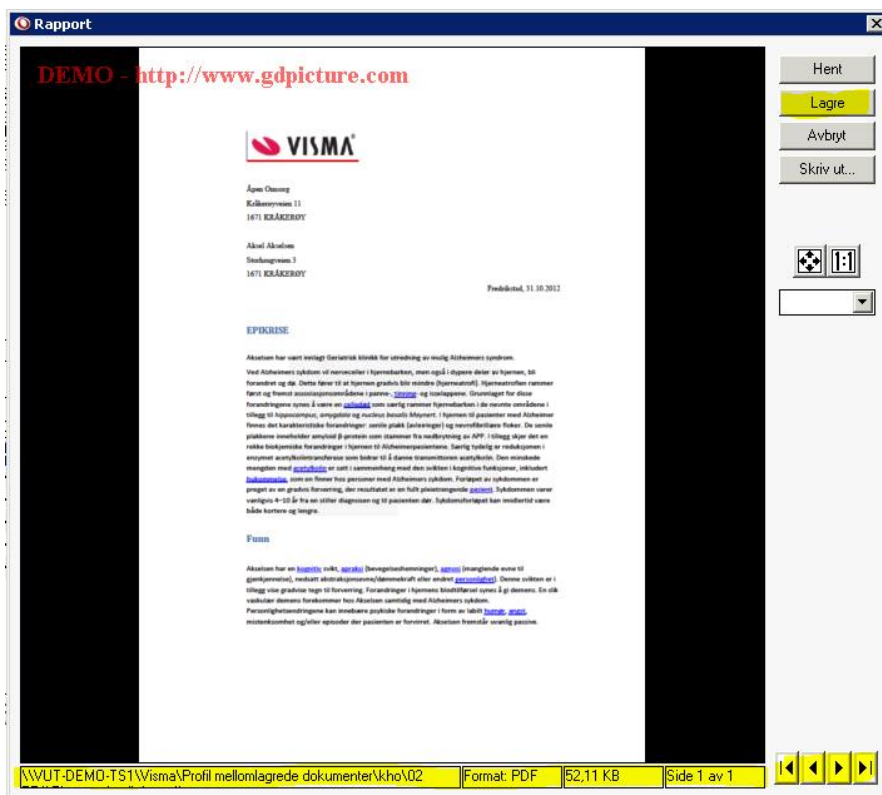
Rapport

DEMO - http://www.gdpicture.com

VISMA

Åpen Omsorg
Kråkerøyveien 11
1671 KRÅKERØY

Aksel Akselsen
Storhaugveien 3
1671 KRÅKERØY

Fredrikstad, 31.10.2012

EPIKRISE

Akselsen har vært innlagt Geriatrisk klinikk for utredning av mulig Alzheimers syndrom.

Ved Alzheimers sykdom vil nerveceller i hjernebarken, men også i dypere deler av hjernen, bli forandret og dø. Dette fører til at hjernen gradvis blir mindre (hjerneatrofi). Hjerneatrofien rammer først og fremst assosiasjonsområdene i panne-, tinning- og isselappene. Grunnlaget for disse forandringene synes å være en celledød som særlig rammer hjernebarken i de nevnte områdene i tillegg til hippocampus, amygdala og nucleus basalis Meynert. I hjernen til pasienter med Alzheimer finnes det karakteristiske forandringer: senile plakk (avleiringer) og nevrofibrillære floker. De senile plakkene inneholder amyloid β-protein som stammer fra nedbrytning av APP. I tillegg skjer det en rekke biokjemiske forandringer i hjernen til Alzheimerpasientene. Særlig tydelig er reduksjonen i enzymet acetylkolintransferase som bidrar til å danne transmittoren acetylkolin. Den minskede mengden med acetylkolin er satt i sammenheng med den svikten i kognitive funksjoner, inkludert hukommelse, som en finner hos personer med Alzheimers sykdom. Forløpet av sykdommen er preget av en gradvis forverring, der resultatet er en fullt pleietrengende pasient. Sykdommen varer vanligvis 4–10 år fra en stiller diagnosen og til pasienten dør. Sykdomsforløpet kan imidlertid være både kortere og lengre.

Funn

Akselsen har en kognitiv svikt, apraksi (bevegelseshemninger), agnosi (manglende evne til gjenkjennelse), nedsatt abstraksjonsevne/dømmekraft eller endret personlighet. Denne svikten er i tillegg vise gradvise tegn til forverring. Forandringer i hjernens blodtilførsel synes å gi demens. En slik vaskulær demens forekommer hos Akselsen samtidig med Alzheimers sykdom. Personlighetsendringene kan innebære psykiske forandringer i form av labilt humør, angst, mistenksomhet og/eller episoder der pasienten er forvirret. Akselsen fremstår svært passiv.

Hent
Lagre
Avbryt
Skriv ut...
1:1

\\VUT-DEMO-TS1\Visma\Profil mellomlagrede dokumenter\kho\02
Format: PDF
52,11 KB
Side 1 av 1